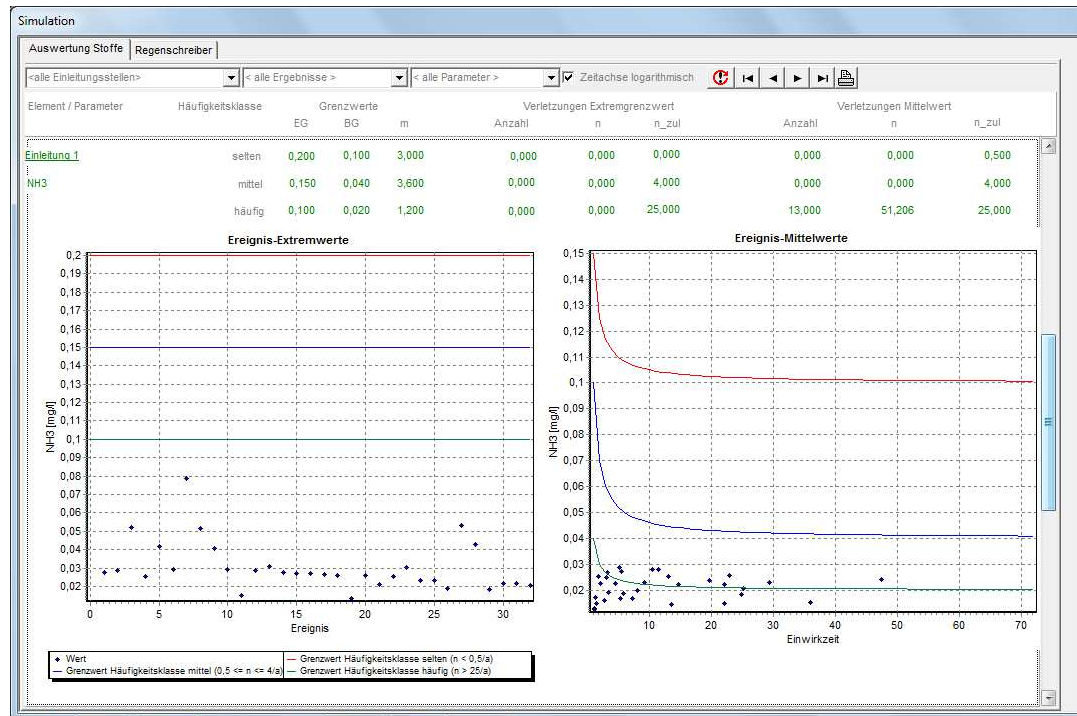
Simulation

Auswertung Stoffe | Regenschreiber

<alle Einleitungsstellen> | < alle Ergebnisse > | < alle Parameter > | Zeitachse logarithmisch

| Element / Parameter | Häufigkeitsklasse | Grenzwerte EG | BG | m | Verletzungen Extremgrenzwert Anzahl | n | n_zul | Verletzungen Mittelwert Anzahl | n | n_zul |
|---|---|---|---|---|---|---|---|---|---|---|
| Einleitung 1 | selten | 0,200 | 0,100 | 3,000 | 0,000 | 0,000 | 0,000 | 0,000 | 0,000 | 0,500 |
| NH3 | mittel | 0,150 | 0,040 | 3,600 | 0,000 | 0,000 | 4,000 | 0,000 | 0,000 | 4,000 |
| | häufig | 0,100 | 0,020 | 1,200 | 0,000 | 0,000 | 25,000 | 13,000 | 51,206 | 25,000 |

Ereignis-Extremwerte

NH3 [mg/l]

0,2 0,19 0,18 0,17 0,16 0,15 0,14 0,13 0,12 0,11 0,1 0,09 0,08 0,07 0,06 0,05 0,04 0,03 0,02

0 5 10 15 20 25 30

Ereignis

Ereignis-Mittelwerte

NH3 [mg/l]

0,15 0,14 0,13 0,12 0,11 0,1 0,09 0,08 0,07 0,06 0,05 0,04 0,03 0,02

10 20 30 40 50 60 70

Einwirkzeit

Wert
Grenzwert Häufigkeitsklasse mittel (0,5 <= n <= 4/a)
Grenzwert Häufigkeitsklasse selten (n < 0,5/a)
Grenzwert Häufigkeitsklasse häufig (n > 25/a)